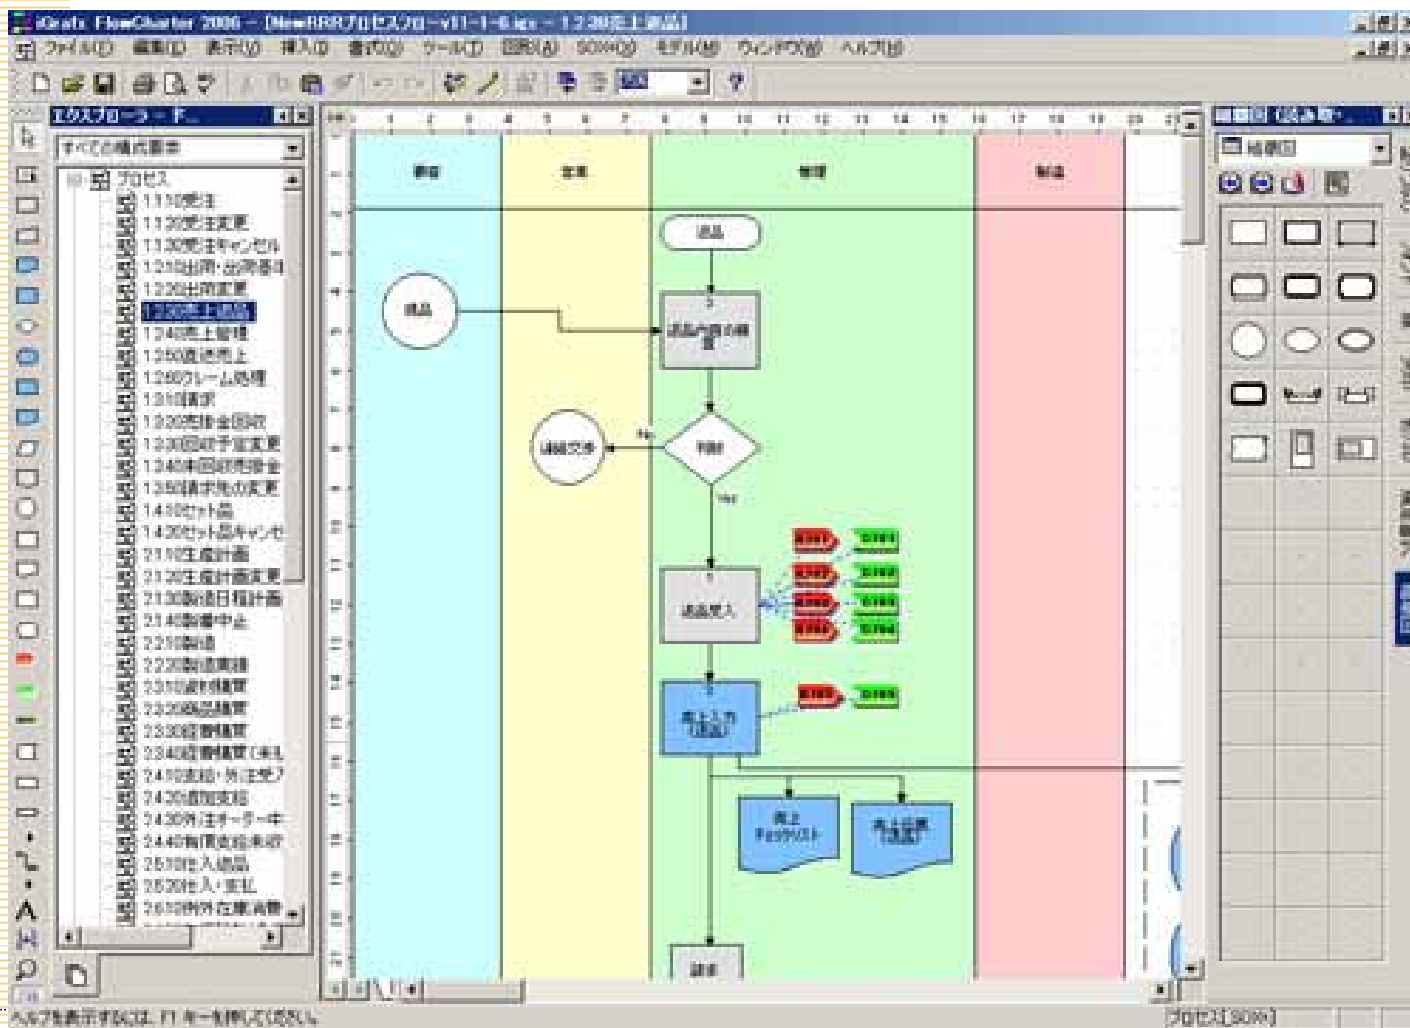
iGrafx FlowCharter 2006 - [NewBRRプロセスフロー-v11-1-6.igx - 1.2.30売上返品]

ファイル(F) 編集(E) 表示(V) 挿入(I) 書式(O) ツール(T) 図形(A) SOX(X) モデル(M) ウィンドウ(W) ヘルプ(H)

エクスプローラ - F...

すべての構成要素

プロセス
1.1.10受注
1.1.20受注変更
1.1.30受注キャンセル
1.2.10出荷・出荷指示
1.2.20出荷変更
1.2.30売上返品
1.2.40売上管理
1.2.50直送売上
1.2.60クレーム処理
1.3.10請求
1.3.20売掛金回収
1.3.30回収予定変更
1.3.40未回収売掛金
1.3.50請求先の変更
1.4.10セット品
1.4.20セット品キャンセル
2.1.10生産計画
2.1.20生産計画変更
2.1.30製造日程計画
2.1.40製番中止
2.2.10製造
2.2.20製造実績
2.3.10資材積算
2.3.20製品積算
2.3.30仕掛積算
2.3.40仕掛積算(未払
2.4.10支給・外注発注
2.4.20直送支給
2.4.30外注オーダー中
2.4.40有償支給未収
2.5.10仕入返品
2.5.20仕入・支払
2.6.10例外在庫消費

顧客 営業 物流 製造

返品
返品
返品内容の確認
判断
返品交渉
No
Yes
返品受入
売上入力(返品)
売上チェックリスト
売上伝票(返品)
請求

描画図
ヘルプを表示するには、F1 キーを押してください。
プロセス[SOX]